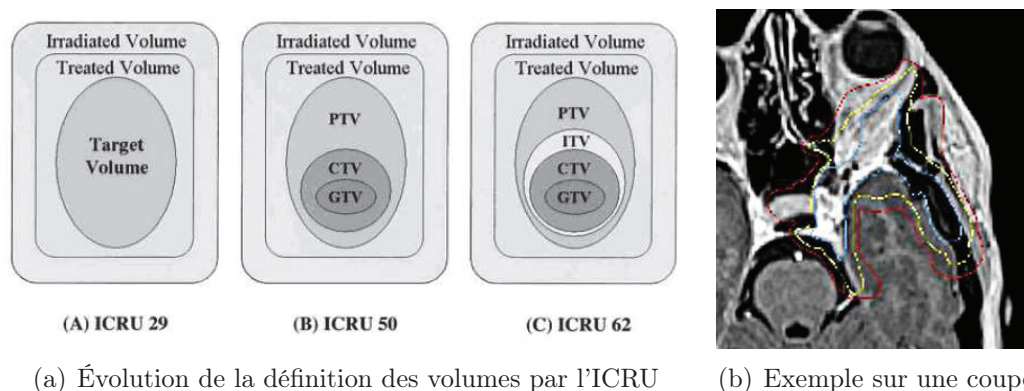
Irradiated Volume
Treated Volume
Target Volume

Irradiated Volume
Treated Volume
PTV
CTV
GTV

Irradiated Volume
Treated Volume
PTV
ITV
CTV
GTV

(A) ICRU 29

(B) ICRU 50

(C) ICRU 62

(a) Évolution de la définition des volumes par l'ICRU

(b) Exemple sur une coupe